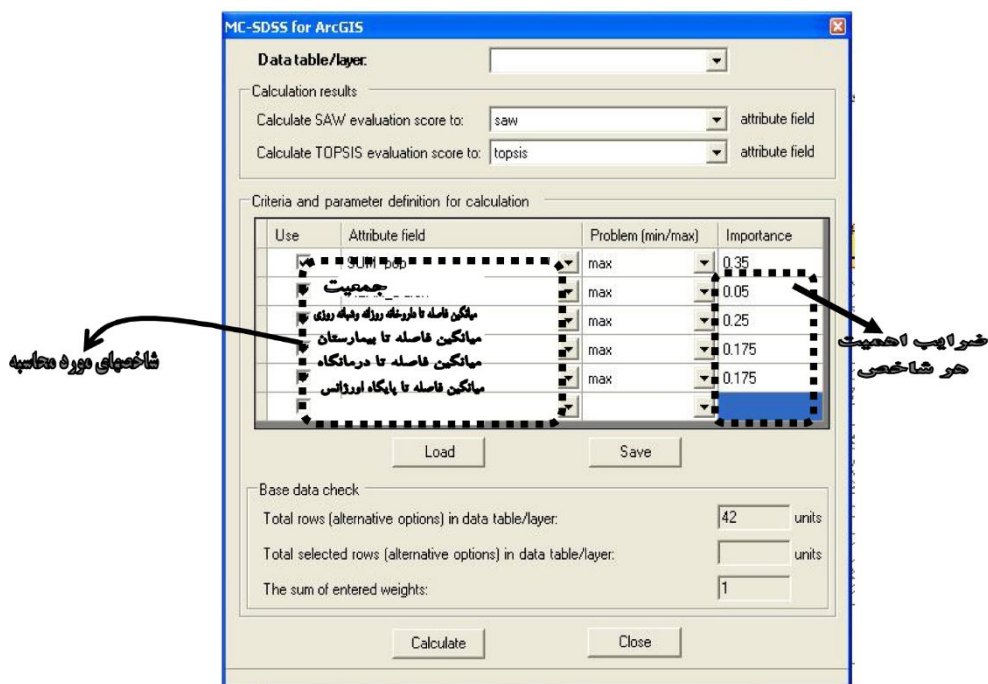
MC-SDSS for ArcGIS

Data table/layer:

Calculation results

Calculate SAW evaluation score to: saw attribute field

Calculate TOPSIS evaluation score to: topsis attribute field

Criteria and parameter definition for calculation

| Use | Attribute field | Problem (min/max) | Importance |
|---|---|---|---|
| | SUM_pop جمعیت | max | 0.35 |
| | میانگین فاصله تا مهدکودک و شبانه روزی | max | 0.05 |
| | میانگین فاصله تا بیمارستان | max | 0.25 |
| | میانگین فاصله تا درمانگاه | max | 0.175 |
| | میانگین فاصله تا پایگاه اورژانس | max | 0.175 |
| | | | |

شاخصهای مورد محاسبه

ضرایب اهمیت هر شاخص

Load Save

Base data check

Total rows (alternative options) in data table/layer: 42 units

Total selected rows (alternative options) in data table/layer: units

The sum of entered weights: 1

Calculate Close